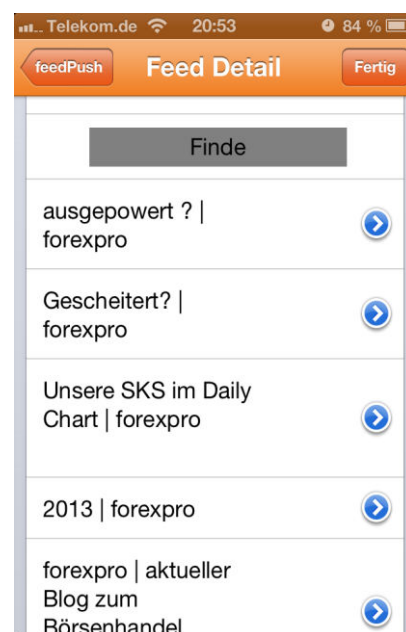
Telekom.de 20:53 84 %

feedPush Feed Detail Fertig

Finde

ausgepowert ? | forexpro

Gescheitert? | forexpro

Unsere SKS im Daily Chart | forexpro

2013 | forexpro

forexpro | aktueller Blog zum Börsenhandel